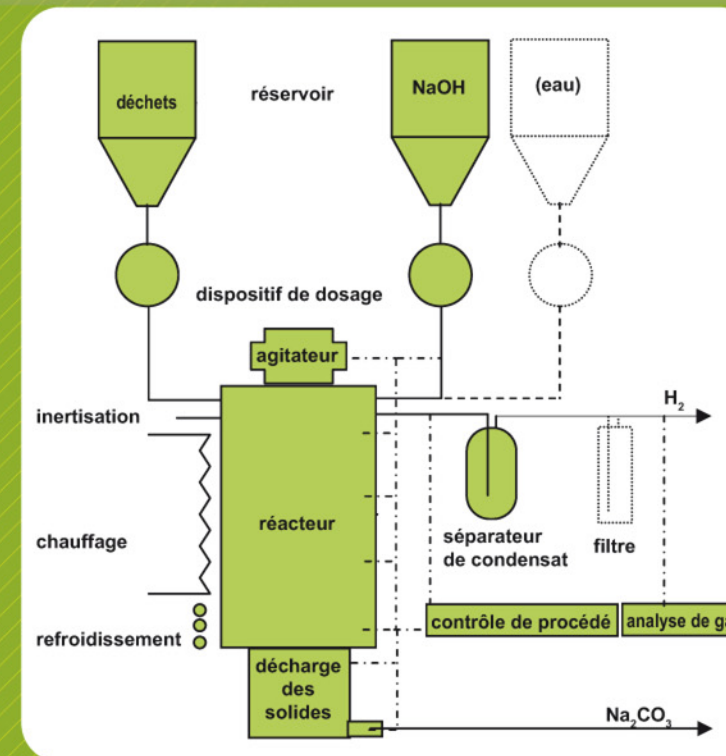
déchets

réservoir

NaOH

(eau)

dispositif de dosage

agitateur

inertisation

$H_2$

chauffage

réacteur

séparateur de condensat

filtre

refroidissement

contrôle de procédé

analyse de ga

décharge des solides

$Na_2CO_3$